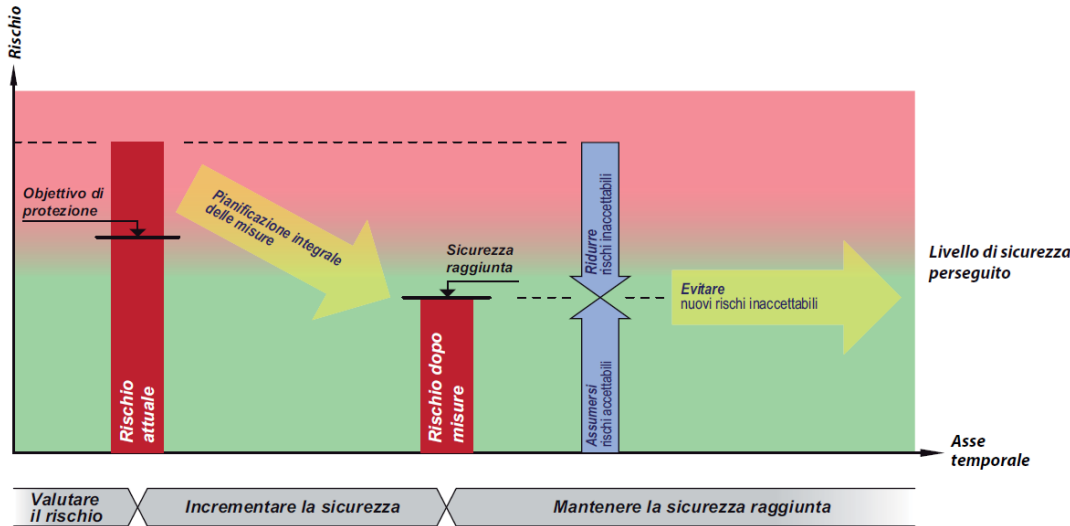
Rischio

Objettivo di protezione

Pianificazione integrale delle misure

Sicurezza raggiunta

Ridurre rischi inaccettabili

Livello di sicurezza perseguito

Evitare nuovi rischi inaccettabili

Rischio attuale

Rischio dopo misure

Assumersi rischi accettabili

Asse temporale

Valutare il rischio

Incrementare la sicurezza

Mantenere la sicurezza raggiunta